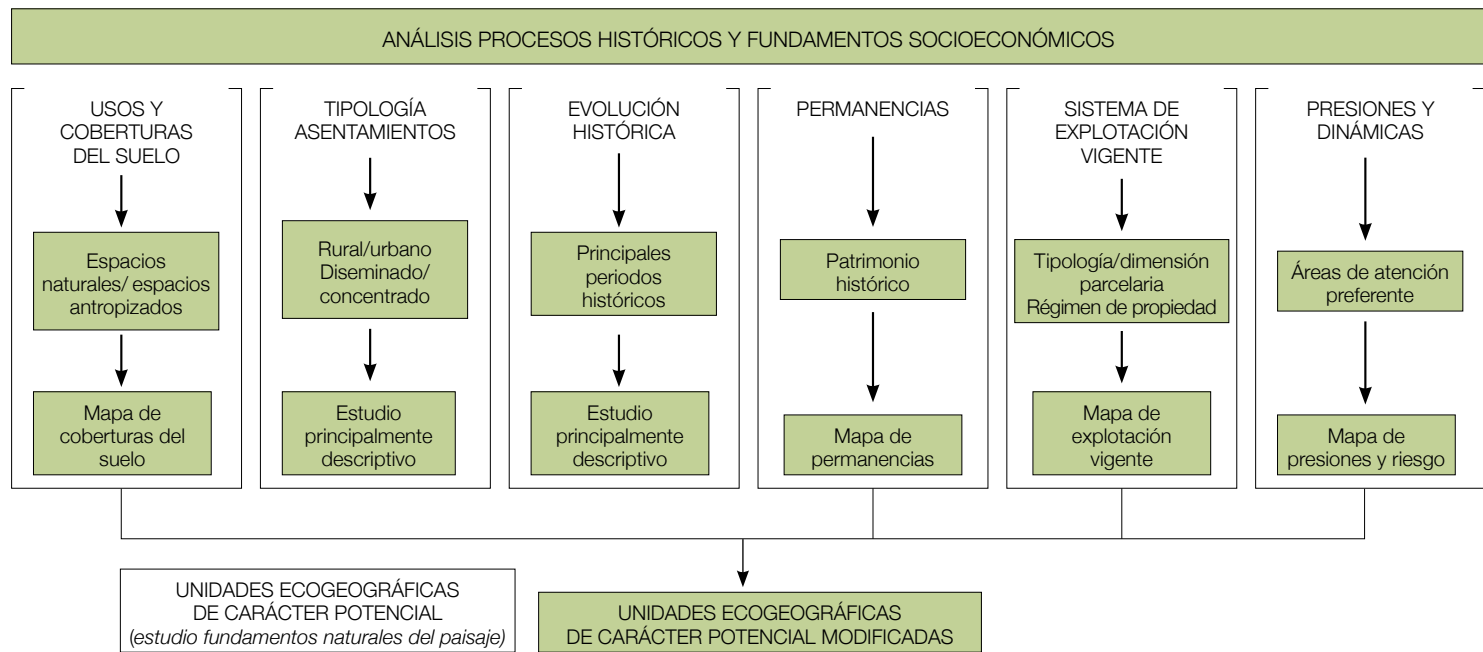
ANÁLISIS PROCESOS HISTÓRICOS Y FUNDAMENTOS SOCIOECONÓMICOS

USOS Y COBERTURAS DEL SUELO

Espacios naturales/ espacios antropizados

Mapa de coberturas del suelo

TIPOLOGÍA ASENTAMIENTOS

Rural/urbano Diseminado/ concentrado

Estudio principalmente descriptivo

EVOLUCIÓN HISTÓRICA

Principales periodos históricos

Estudio principalmente descriptivo

PERMANENCIAS

Patrimonio histórico

Mapa de permanencias

SISTEMA DE EXPLOTACIÓN VIGENTE

Tipología/dimensión parcelaria Régimen de propiedad

Mapa de explotación vigente

PRESIONES Y DINÁMICAS

Áreas de atención preferente

Mapa de presiones y riesgo

UNIDADES ECOGEOGRÁFICAS DE CARÁCTER POTENCIAL (estudio fundamentos naturales del paisaje)

UNIDADES ECOGEOGRÁFICAS DE CARÁCTER POTENCIAL MODIFICADAS